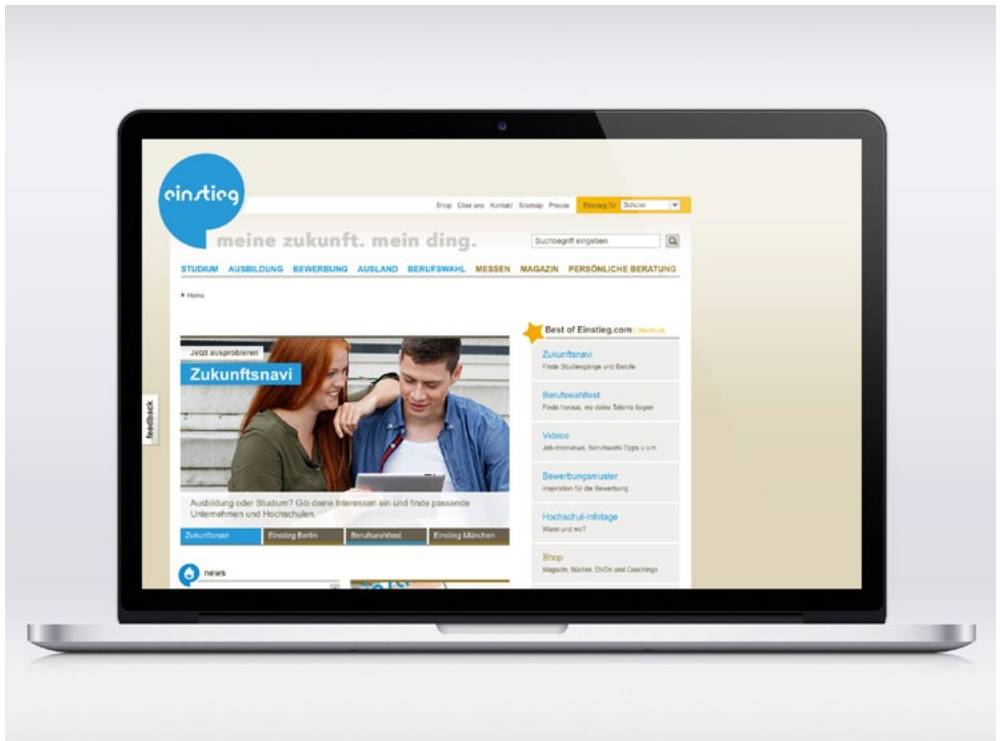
einstieg

Shop Über uns Kontakt Sitemap Presse Einstieg für Schüler

meine zukunft. mein ding.

Suchbegriff eingeben

STUDIUM AUSBILDUNG BEWERBUNG AUSLAND BERUFSWAHL MESSEN MAGAZIN PERSÖNLICHE BERATUNG

▸ Home

Jetzt ausprobieren

Zukunftsnavi

Ausbildung oder Studium? Gib deine Interessen ein und finde passende Unternehmen und Hochschulen.

Zukunftsnavi Einstieg Berlin Berufswahltest Einstieg München

news

feedback

Best of Einstieg.com | Überblick

Zukunftsnavi
Finde Studiengänge und Berufe

Berufswahltest
Finde heraus, wo deine Talente liegen

Videos
Job-Interviews, Berufswahl-Tipps u.v.m.

Bewerbungsmuster
Inspiration für die Bewerbung

Hochschul-Infotage
Wann und wo?

Shop
Magazine, Bücher, DVDs und Coachings